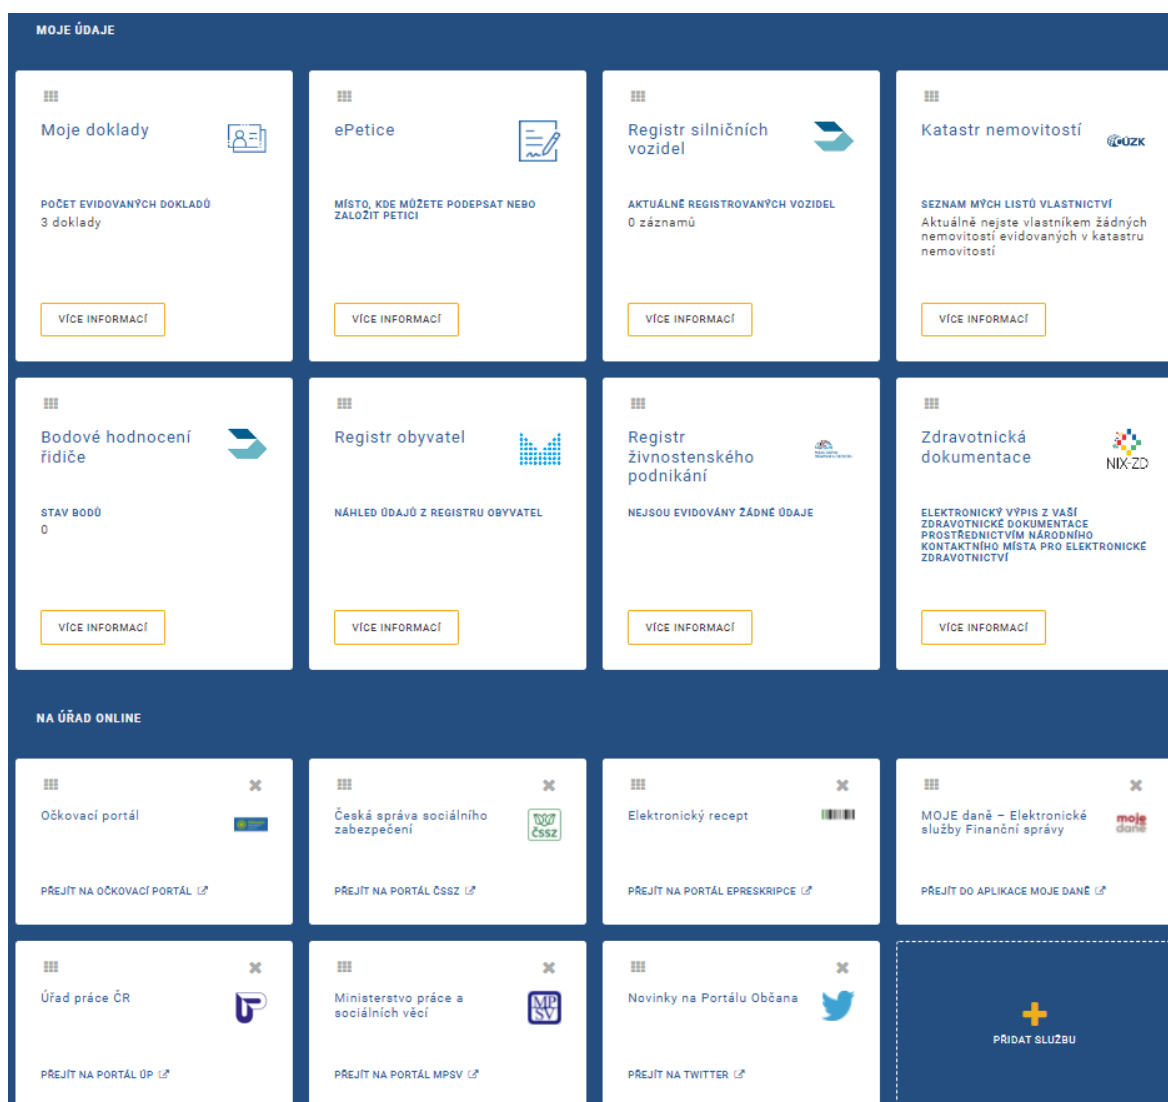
MOJE ÚDAJE

Moje doklady

POČET EVIDOVANÝCH DOKLADŮ
3 doklady

VÍCE INFORMACÍ

ePetice

MÍSTO, KDE MŮŽETE PODEPSAT NEBO ZALOŽIT PETICI

VÍCE INFORMACÍ

Registr silničních vozidel

AKTUÁLNĚ REGISTROVANÝCH VOZIDEL
0 záznamů

VÍCE INFORMACÍ

Katastr nemovitostí

ČÚZK

SEZNAM MÝCH LISTŮ VLASTNICTVÍ
Aktuálně nejste vlastníkem žádných nemovitostí evidovaných v katastru nemovitostí

VÍCE INFORMACÍ

Bodové hodnocení řidiče

STAV BODŮ
0

VÍCE INFORMACÍ

Registr obyvatel

NÁHLED ÚDAJŮ Z REGISTRU OBYVATEL

VÍCE INFORMACÍ

Registr živnostenského podnikání

NEJSOU EVIDOVÁNY ŽÁDNÉ ÚDAJE

VÍCE INFORMACÍ

Zdravotnická dokumentace

NIX-ZD

ELEKTRONICKÝ VÝPIS Z VAŠÍ ZDRAVOTNICKÉ DOKUMENTACE PROSTŘEDNICTVÍM NÁRODNÍHO KONTAKTNÍHO MÍSTA PRO ELEKTRONICKÉ ZDRAVOTNICTVÍ

VÍCE INFORMACÍ

NA ÚŘAD ONLINE

Očkovací portál

PŘEJÍT NA OČKOVACÍ PORTÁL

Česká správa sociálního zabezpečení

ČSSZ

PŘEJÍT NA PORTÁL ČSSZ

Elektronický recept

PŘEJÍT NA PORTÁL EPRESKRIPCE

MOJE daně – Elektronické služby Finanční správy

moje daně

PŘEJÍT DO APLIKACE MOJE DANĚ

Úřad práce ČR

PŘEJÍT NA PORTÁL ÚP

Ministerstvo práce a sociálních věcí

MPSV

PŘEJÍT NA PORTÁL MPSV

Novinky na Portálu Občana

PŘEJÍT NA TWITTER

PŘIDAT SLUŽBU